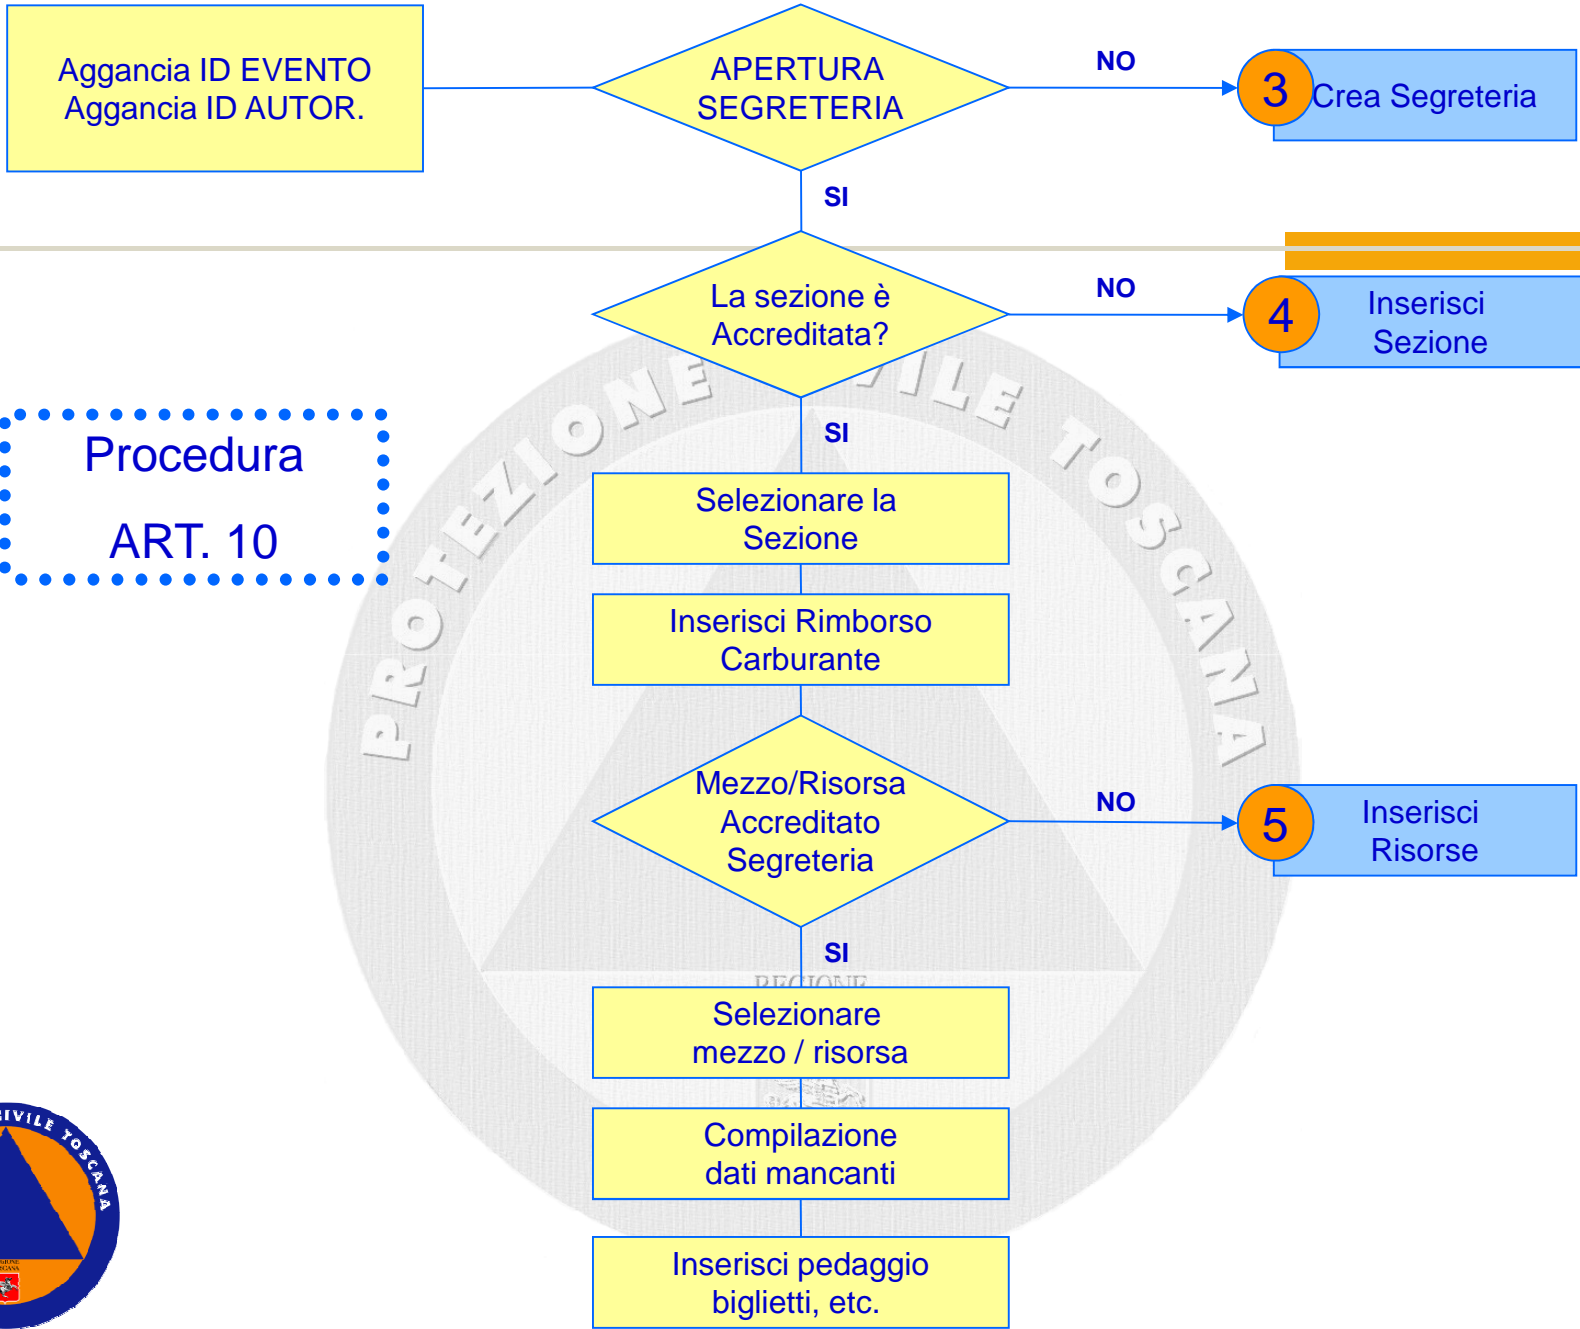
Aggancia ID EVENTO
Aggancia ID AUTOR.

APERTURA
SEGRETERIA

NO

3 Crea Segreteria

SI

La sezione è
Accreditata?

NO

4 Inserisci
Sezione

Procedura

ART. 10

PROTEZIONE CIVILE TOSCANA

SI

Selezionare la
Sezione

Inserisci Rimborso
Carburante

Mezzo/Risorsa
Accreditato
Segreteria

NO

5 Inserisci
Risorse

SI

REGIONE

Selezionare
mezzo / risorsa

Compilazione
dati mancanti

Inserisci pedaggio
biglietti, etc.

CIVILE TOSCANA